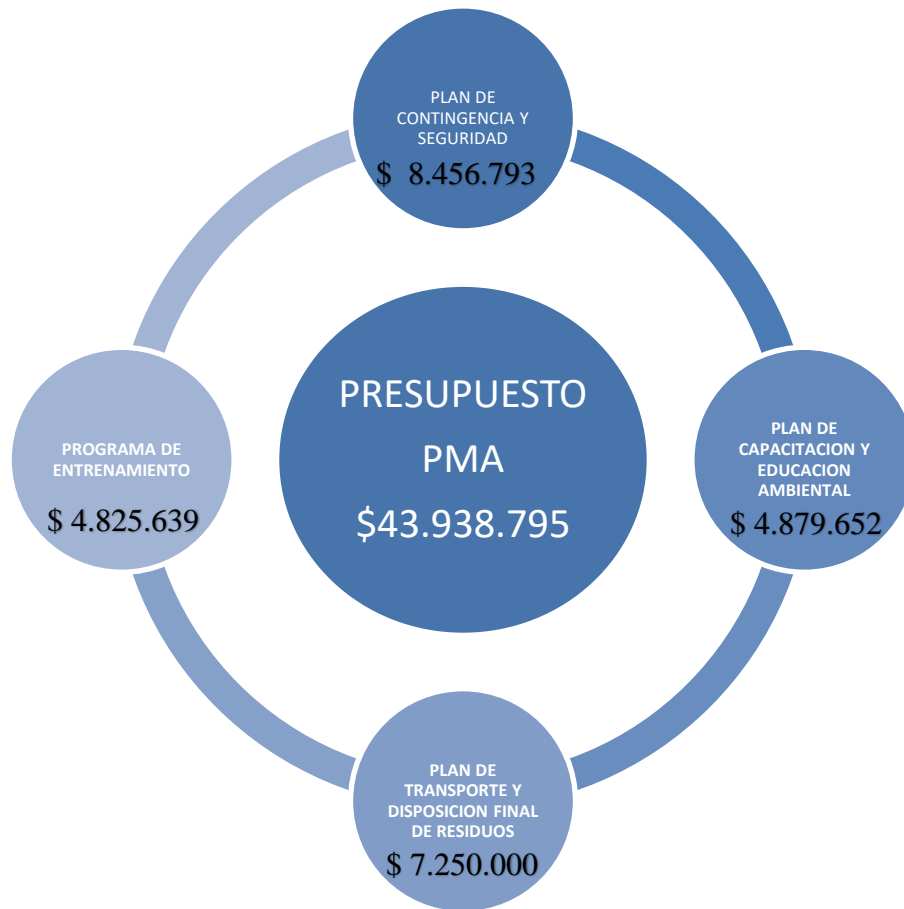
PLAN DE CONTINGENCIA Y SEGURIDAD
$ 8.456.793

PROGRAMA DE ENTRENAMIENTO
$ 4.825.639

PRESUPUESTO PMA
$43.938.795

PLAN DE CAPACITACION Y EDUCACION AMBIENTAL
$ 4.879.652

PLAN DE TRANSPORTE Y DISPOSICION FINAL DE RESIDUOS
$ 7.250.000